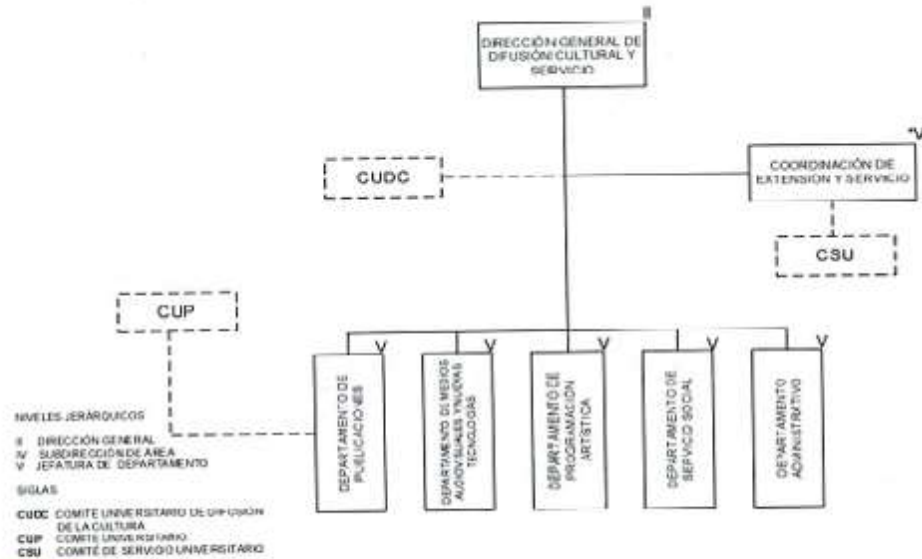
II
DIRECCIÓN GENERAL DE DIFUSIÓN CULTURAL Y SERVICIO

*V
COORDINACIÓN DE EXTENSIÓN Y SERVICIO

CUDC

CSU

CUP

V
DEPARTAMENTO DE PUBLICACIONES

V
DEPARTAMENTO DE MEDIOS AUDIOVISUALES Y NUEVAS TECNOLOGÍAS

V
DEPARTAMENTO DE PROGRAMACIÓN ARTÍSTICA

V
DEPARTAMENTO DE SERVICIO SOCIAL

V
DEPARTAMENTO ADMINISTRATIVO

NIVELES JERÁRQUICOS

II DIRECCIÓN GENERAL
IV SUBDIRECCIÓN DE ÁREA
V JEFATURA DE DEPARTAMENTO

SIGLAS

CUDC COMITÉ UNIVERSITARIO DE DIFUSIÓN DE LA CULTURA
CUP COMITÉ UNIVERSITARIO
CSU COMITÉ DE SERVICIO UNIVERSITARIO